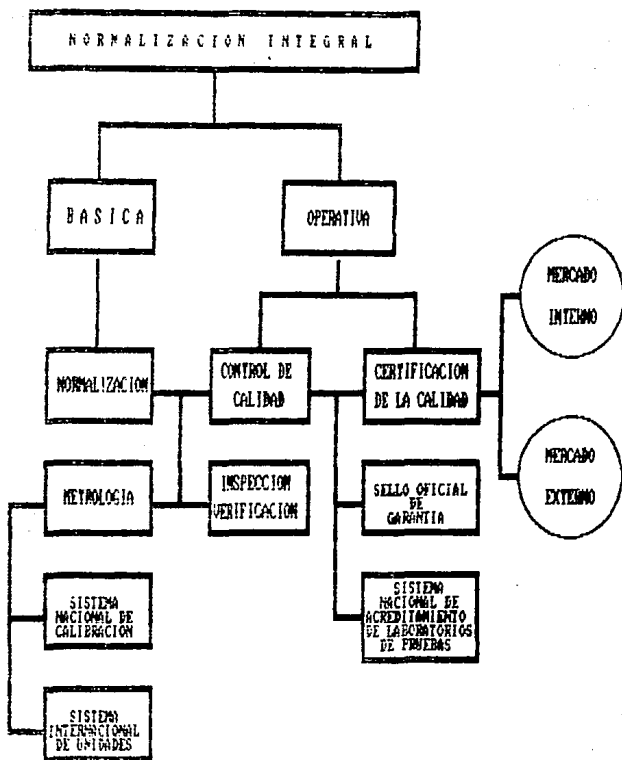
NORMALIZACION INTEGRAL

BASICA

OPERATIVA

MERCADO INTERNO

NORMALIZACION

CONTROL DE CALIDAD

CERTIFICACION DE LA CALIDAD

MERCADO EXTERNO

METROLOGIA

INSPECCION VERIFICACION

SELLO OFICIAL DE GARANTIA

SISTEMA NACIONAL DE CALIBRACION

SISTEMA NACIONAL DE ACREDITAMIENTO DE LABORATORIOS DE PRUEBAS

SISTEMA INTERNACIONAL DE UNIDADES